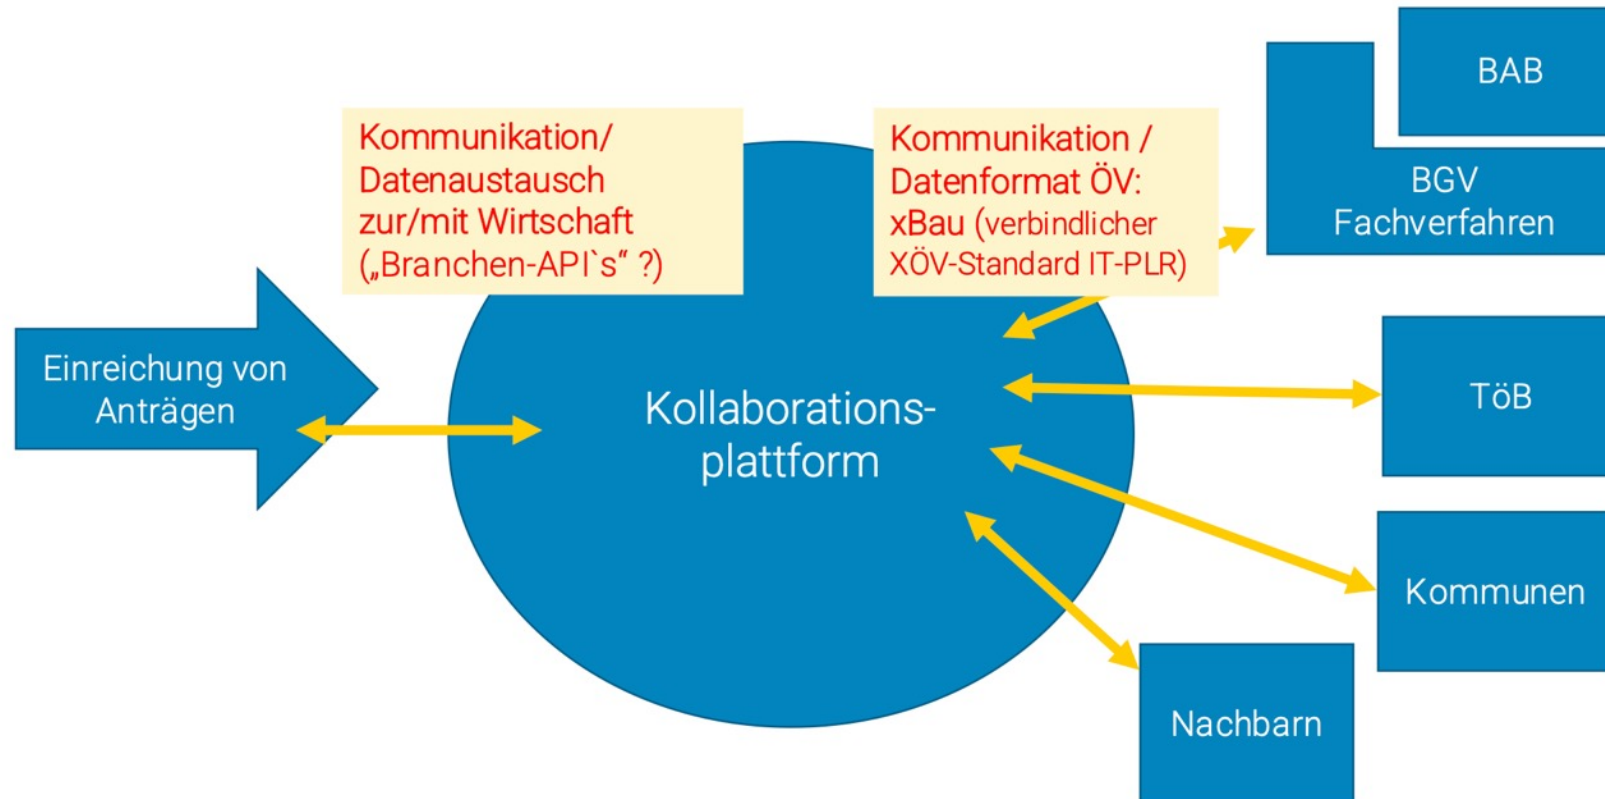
BAB

Kommunikation/ Datenaustausch zur/mit Wirtschaft („Branchen-API`s“ ?)

Kommunikation / Datenformat ÖV: xBau (verbindlicher XÖV-Standard IT-PLR)

BGV Fachverfahren

Einreichung von Anträgen

Kollaborations-plattform

TöB

Kommunen

Nachbarn